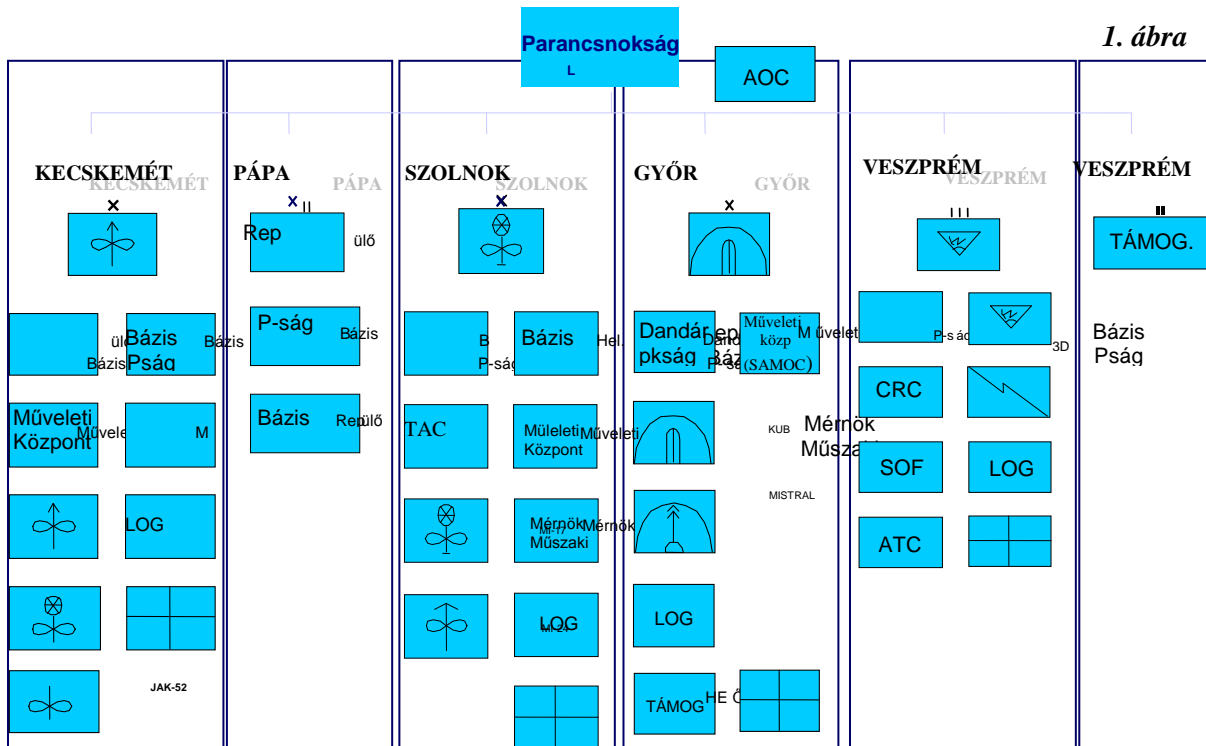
Parancsnokság
L

1. ábra

AOC

KECSKEMÉT KECSKEMÉT
×

ülő Bázis
Bázis Psäg Bázis

Műveleti Központ Művele M

LOG

JAK-52

PÁPA PÁPA
× II
Rep ülő

P-ság Bázis

Bázis Rep ülő

SZOLNOK SZOLNOK
×

B P-ság
Bázis Hel.

TAC
Műleleti Központ Műveleti

Mérnök Műszaki Mérnök

LOG

GYŐR GYŐR
×

Dandár pkság ep Dand Báz P-sé

Műveleti közp (SAMOC) M űvelet

KUB
Mérnök Műsza

MISTRAL

LOG

TÁMOG HE Ő

VESZPRÉM VESZPRÉM
I I I

P-s ác 3D

CRC

SOF LOG

ATC

VESZPRÉM
II
TÁMOG.

Bázis Psäg